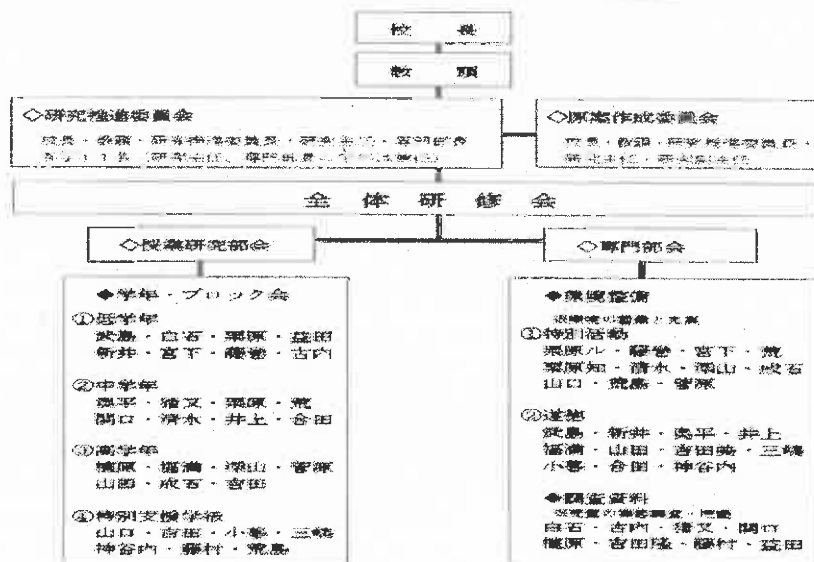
校長

教頭

◇研究推進委員会

校長・教頭・研究推進委員長・研究主任・専門部会長・各学年主任（研究主任、専門部長、学年主任）

◇原案作成委員会

校長・教頭・研究推進委員長・研究主任・研究部会長

全体研修会

◇授業研究部会

◆学年・ブロック会

①低学年
武島・白石・栗原・益田
新井・宮下・藤巻・古内

②中学年
島平・猪又・栗原・荒
関口・清水・井上・合田

③高学年
篠原・福満・深山・成石・菅原
山田・成石・吉田

④特別支援学級
山口・吉田・小磯・三崎
神谷内・藤村・荒島

◇専門部会

◆環境整備
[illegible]
①特別活動
栗原ル・藤巻・宮下・荒
栗原知・清水・深山・成石
山口・荒島・菅原

②道徳
武島・新井・島平・井上
福満・山田・吉田勝・三崎
小磯・合田・神谷内

◆調査資料
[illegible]
白石・古内・猪又・関口
篠原・吉田隆・藤村・益田